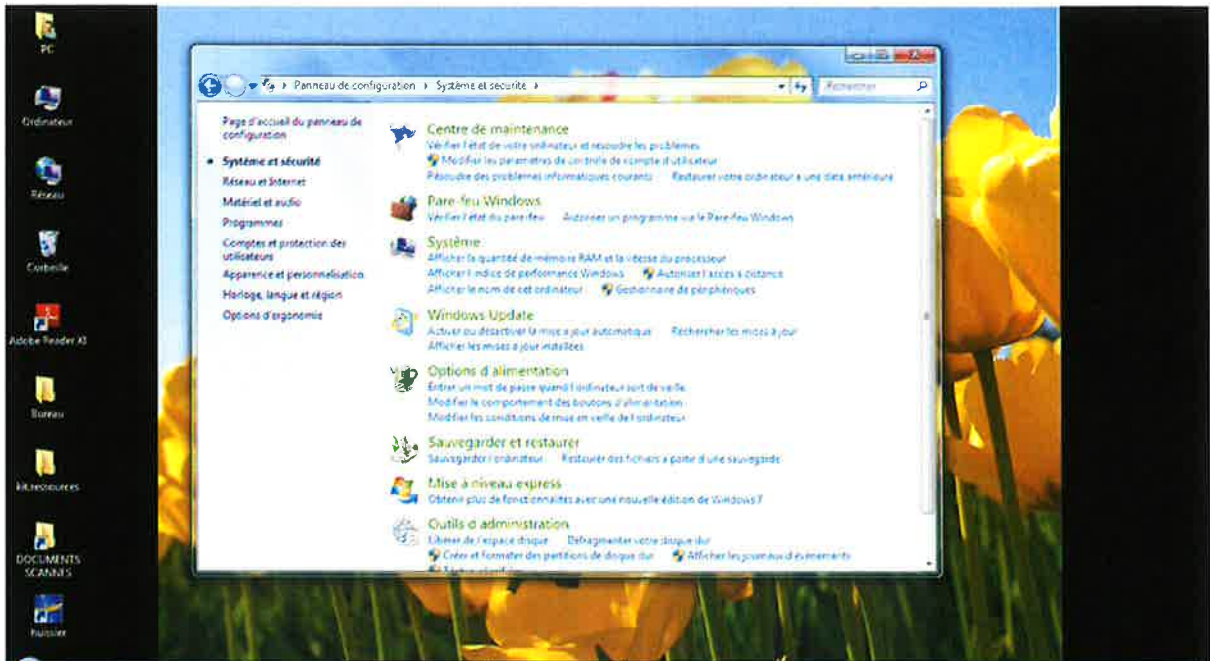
PC

Ordinateur

Réseau

Corbeille

Adobe Reader XI

Bureau

kit.ressources

DOCUMENTS SCANNES

huissier

Panneau de configuration › Système et sécurité ›

Rechercher

Page d'accueil du panneau de configuration

Système et sécurité

Réseau et Internet

Matériel et audio

Programmes

Comptes et protection des utilisateurs

Apparence et personnalisation

Horloge, langue et région

Options d'ergonomie

Centre de maintenance
Vérifier l'état de votre ordinateur et résoudre les problèmes
Modifier les paramètres de contrôle de compte d'utilisateur
Résoudre des problèmes informatiques courants Restaurer votre ordinateur à une date antérieure

Pare-feu Windows
Vérifier l'état du pare-feu Autoriser un programme via le Pare-feu Windows

Système
Afficher la quantité de mémoire RAM et la vitesse du processeur
Afficher l'indice de performance Windows Autoriser l'accès à distance
Afficher le nom de cet ordinateur Gestionnaire de périphériques

Windows Update
Activer ou désactiver la mise à jour automatique Rechercher les mises à jour
Afficher les mises à jour installées

Options d'alimentation
Entrer un mot de passe quand l'ordinateur sort de veille
Modifier le comportement des boutons d'alimentation
Modifier les conditions de mise en veille de l'ordinateur

Sauvegarder et restaurer
Sauvegarder l'ordinateur Restaurer des fichiers à partir d'une sauvegarde

Mise à niveau express
Obtenir plus de fonctionnalités avec une nouvelle édition de Windows 7

Outils d'administration
Libérer de l'espace disque Défragmenter votre disque dur
Créer et formater des partitions de disque dur Afficher les journaux d'événements
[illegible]